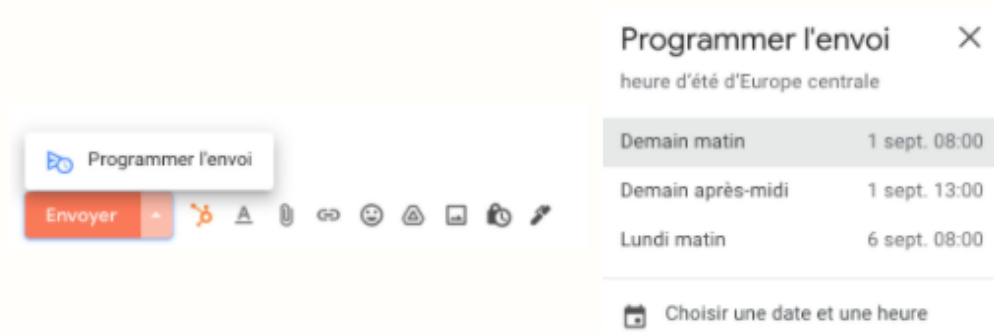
Programmer l'envoi

Envoyer

Programmer l'envoi
heure d'été d'Europe centrale

| Demain matin | 1 sept. 08:00 |
|---|---|
| Demain après-midi | 1 sept. 13:00 |
| Lundi matin | 6 sept. 08:00 |

Choisir une date et une heure